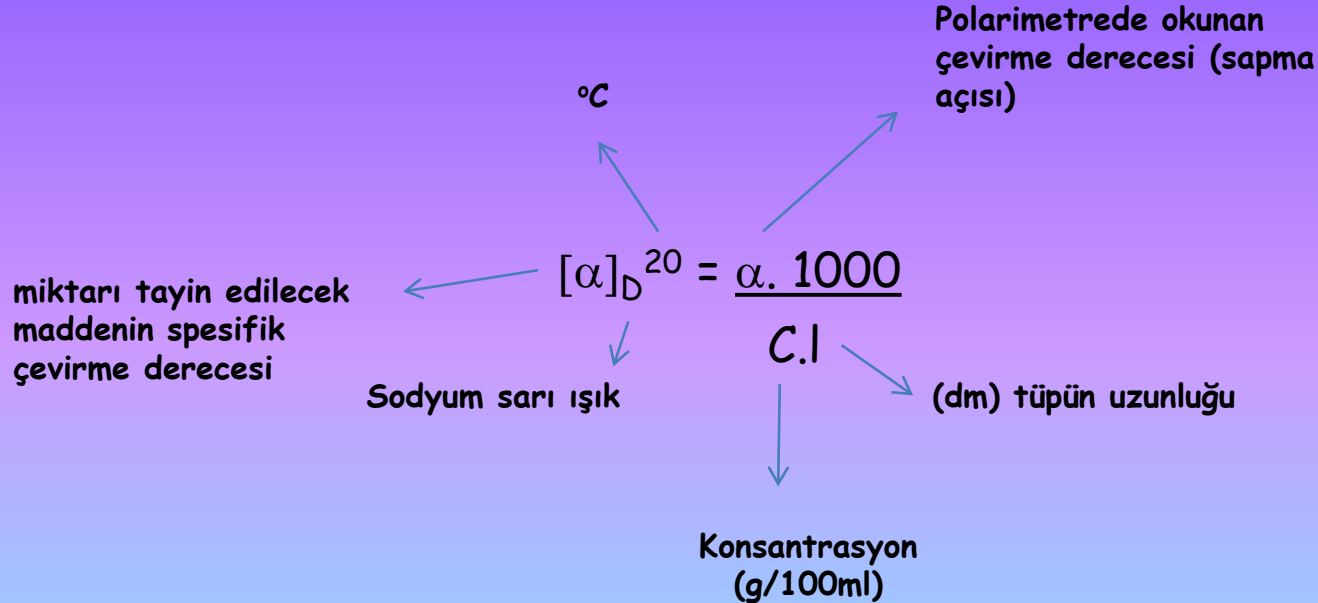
Polarimetrede okunan çevirme derecesi (sapma açısı)

°C

$[\alpha]_D^{20} = \frac{\alpha. 1000}{C.l}$

miktarı tayin edilecek maddenin spesifik çevirme derecesi

Sodyum sarı ışık

(dm) tüpün uzunluğu

Konsantrasyon (g/100ml)